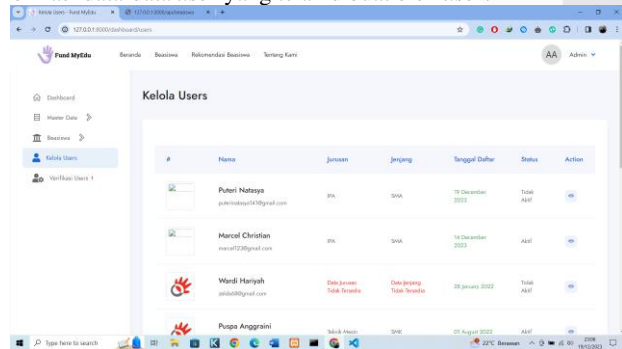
Kelola Users - Fund MyEdu
127.0.0.1:8000/dashboard/seeasiswa
127.0.0.1:8000/dashboard/users

Fund MyEdu
Beranda Beasiswa Rekomendasi Beasiswa Tentang Kami
AA Admin

Dashboard
Master Data
Beasiswa
Kelola Users
Verifikasi Users

Kelola Users

| # | Nama | Jurusan | Jenjang | Tanggal Daftar | Status | Action |
|---|---|---|---|---|---|---|
| | Puteri Natasya puterinatasya1410@gmail.com | IPA | SMA | 19 December 2023 | Tidak Aktif | |
| | Marcel Christian marcel1230@gmail.com | IPA | SMA | 14 December 2023 | Aktif | |
| | Wardi Hariyah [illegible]@gmail.com | Data Jurusan Tidak Tersedia | Data Jenjang Tidak Tersedia | 28 January 2022 | Tidak Aktif | |
| | Puspa Anggraini | Teknik Mesin | SMK | 01 August 2022 | Aktif | |

Type here to search
22°C Berawan
23:09 19/12/2023